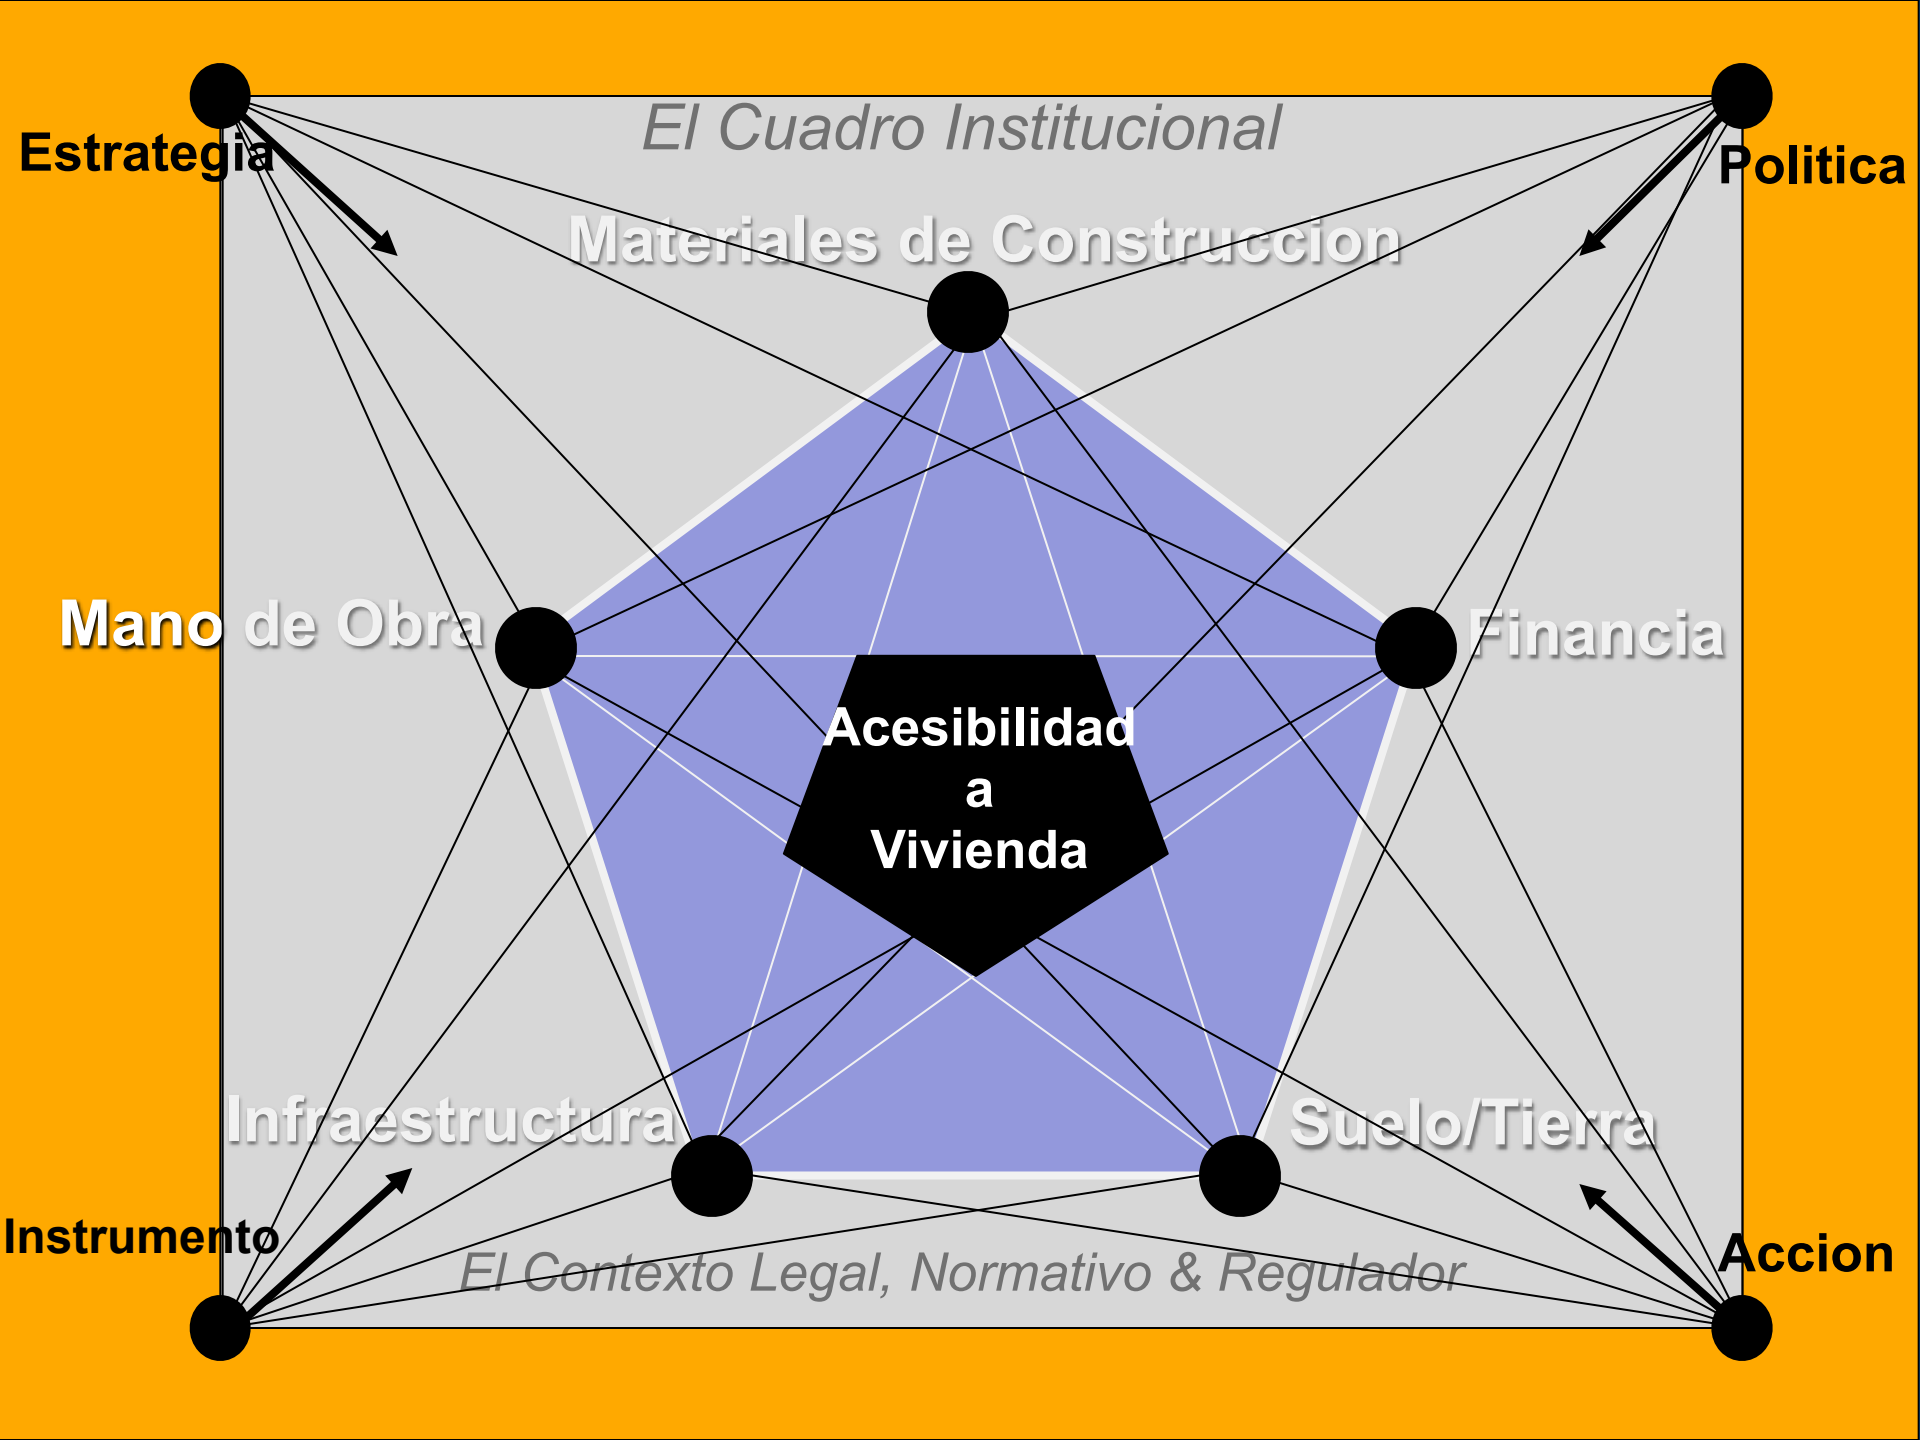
Estrategia

El Cuadro Institucional

Politica

Materiales de Construccion

Mano de Obra

Financia

Acesibilidad
a
Vivienda

Infraestructura

Suelo/Tierra

Instrumento

Accion

El Contexto Legal, Normativo & Regulador